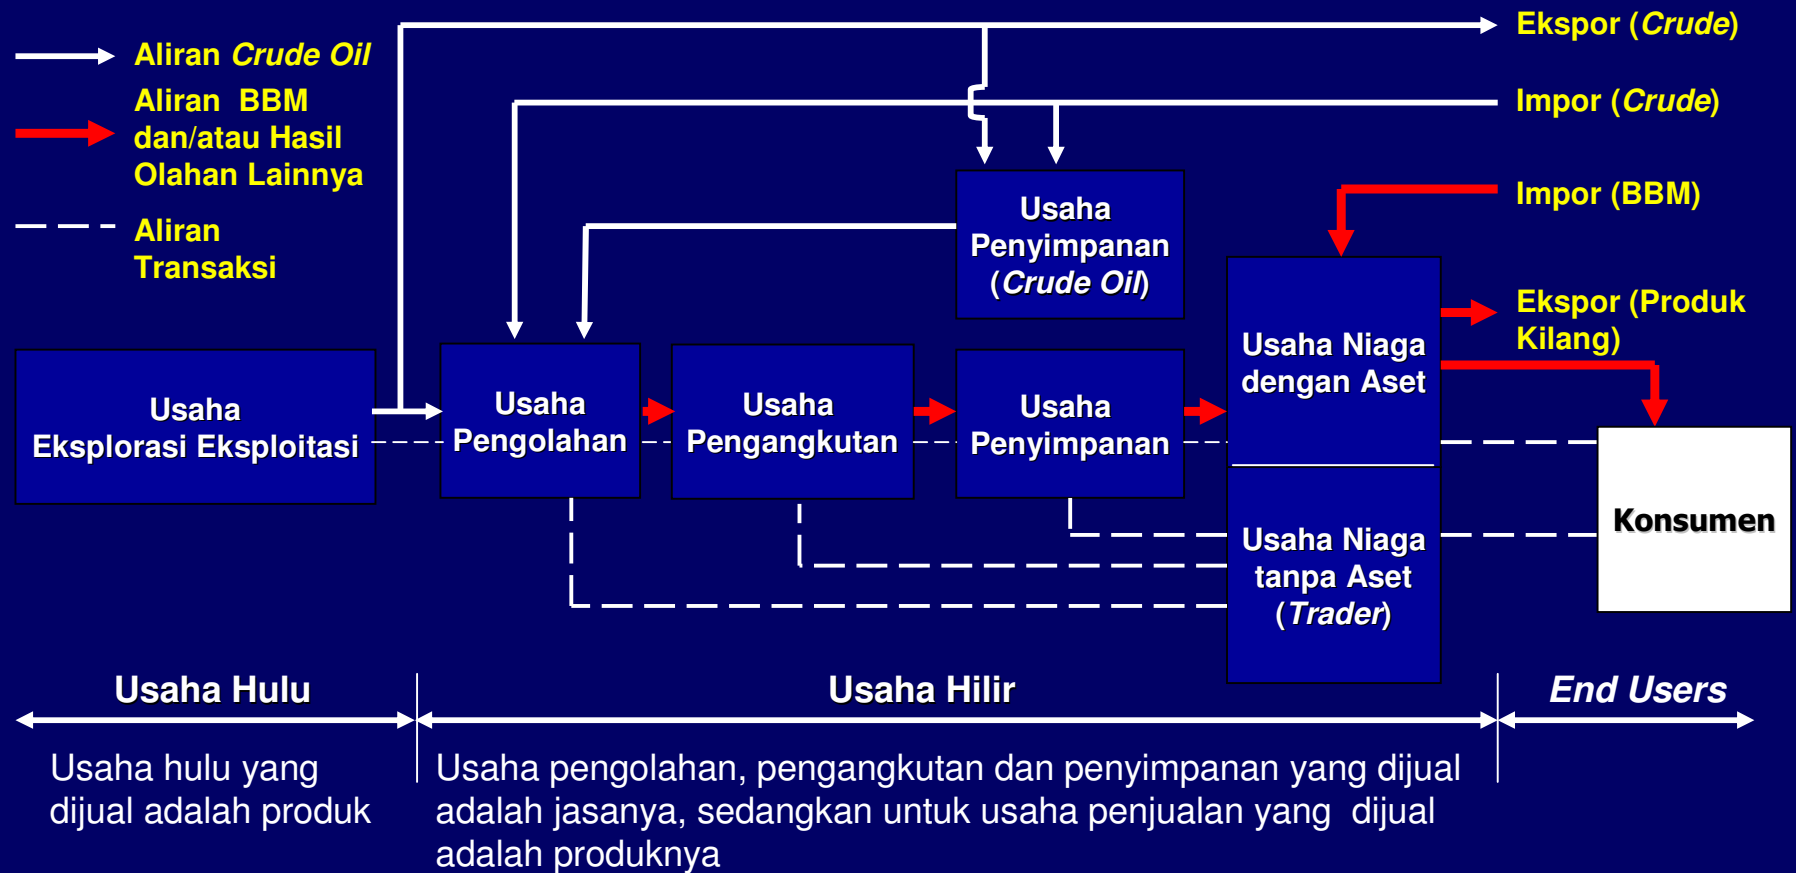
Aliran *Crude Oil*

Aliran BBM dan/atau Hasil Olahan Lainnya

Aliran Transaksi

Ekspor (*Crude*)

Impor (*Crude*)

Impor (BBM)

Ekspor (Produk Kilang)

Usaha Penyimpanan (*Crude Oil*)

Usaha Eksplorasi Eksploitasi

Usaha Pengolahan

Usaha Pengangkutan

Usaha Penyimpanan

Usaha Niaga dengan Aset

Usaha Niaga tanpa Aset (*Trader*)

Konsumen

Usaha Hulu

Usaha Hilir

*End Users*

Usaha hulu yang dijual adalah produk

Usaha pengolahan, pengangkutan dan penyimpanan yang dijual adalah jasanya, sedangkan untuk usaha penjualan yang dijual adalah produknya